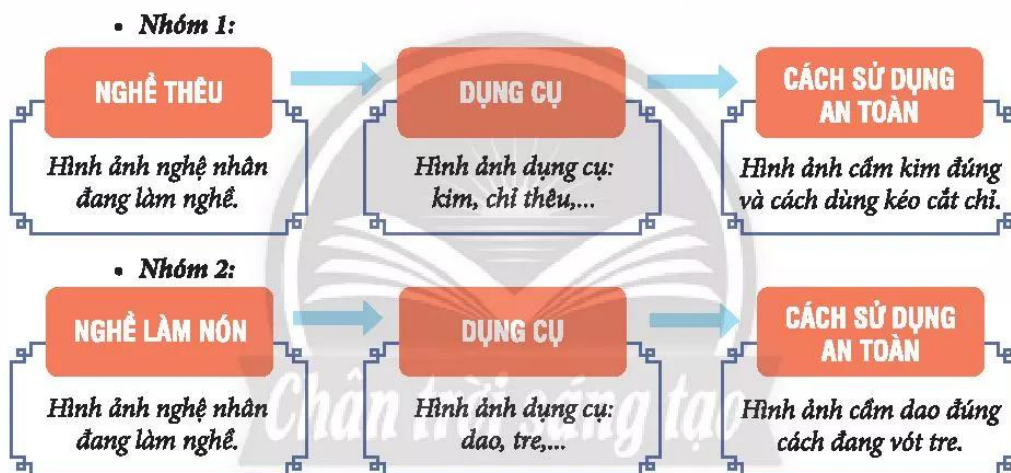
• Nhóm 1:

NGHỀ THÊU

Hình ảnh nghệ nhân đang làm nghề.

DỤNG CỤ

Hình ảnh dụng cụ: kim, chỉ thêu,...

CÁCH SỬ DỤNG AN TOÀN

Hình ảnh cầm kim đúng và cách dùng kéo cắt chỉ.

• Nhóm 2:

NGHỀ LÀM NÓN

Hình ảnh nghệ nhân đang làm nghề.

DỤNG CỤ

Hình ảnh dụng cụ: dao, tre,...

CÁCH SỬ DỤNG AN TOÀN

Hình ảnh cầm dao đúng cách đang vót tre.

Chân trời sáng tạo